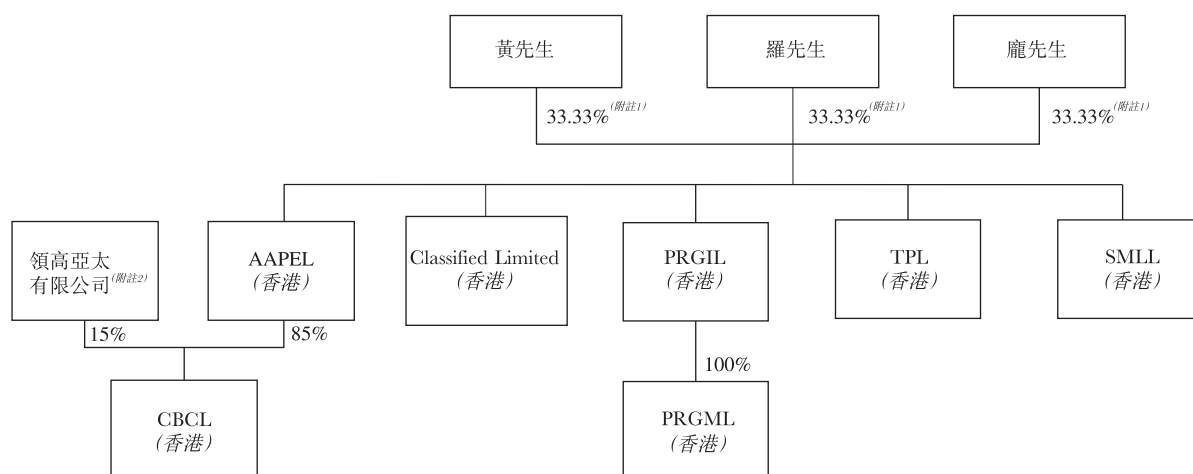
黃先生

羅先生

龐先生

33.33%(附註1)

33.33%(附註1)

33.33%(附註1)

領高亞太有限公司(附註2)

AAPEL (香港)

Classified Limited (香港)

PRGIL (香港)

TPL (香港)

SMLL (香港)

15%

85%

100%

CBCL (香港)

PRGML (香港)